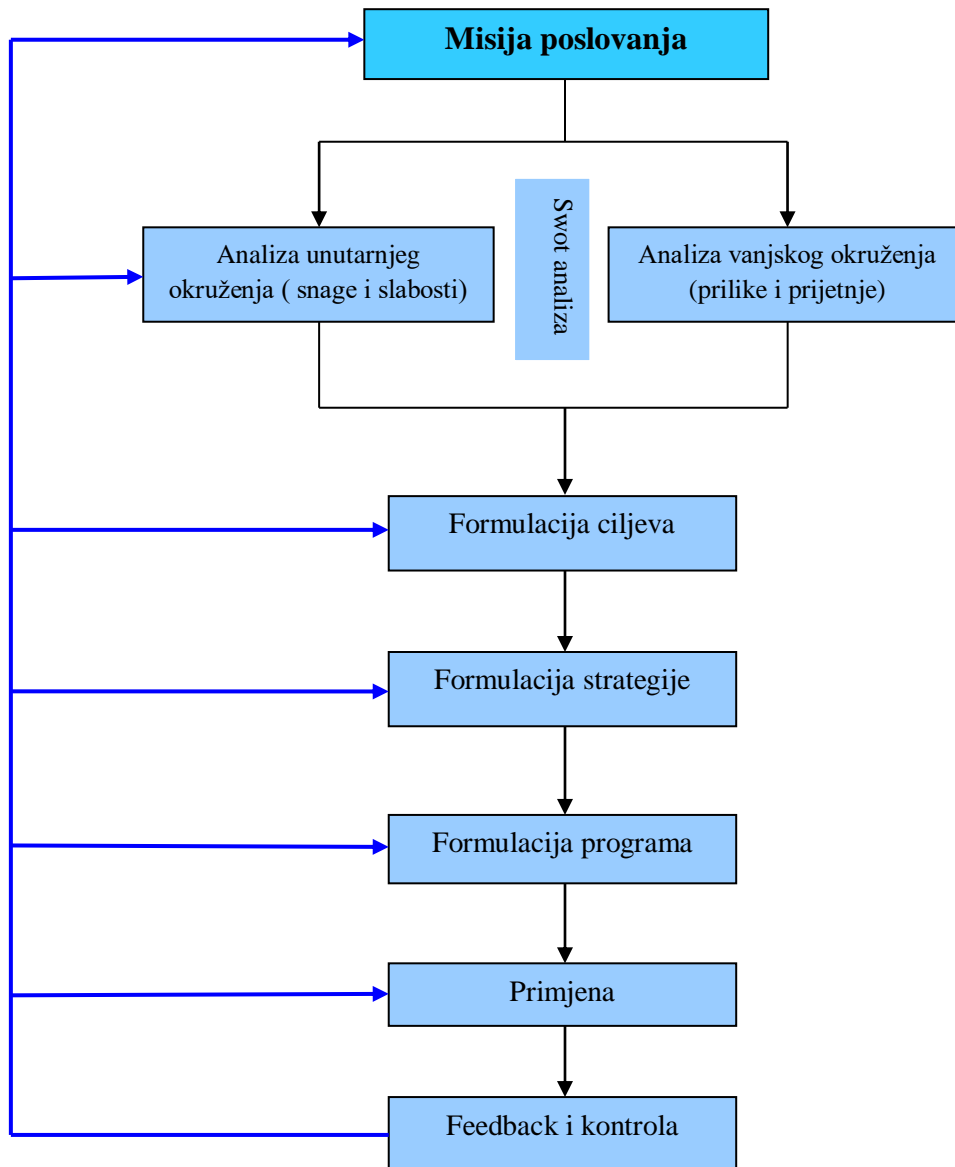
Misija poslovanja

Analiza unutarnjeg okruženja ( snage i slabosti)

Swot analiza

Analiza vanjskog okruženja (prilike i prijetnje)

Formulacija ciljeva

Formulacija strategije

Formulacija programa

Primjena

Feedback i kontrola